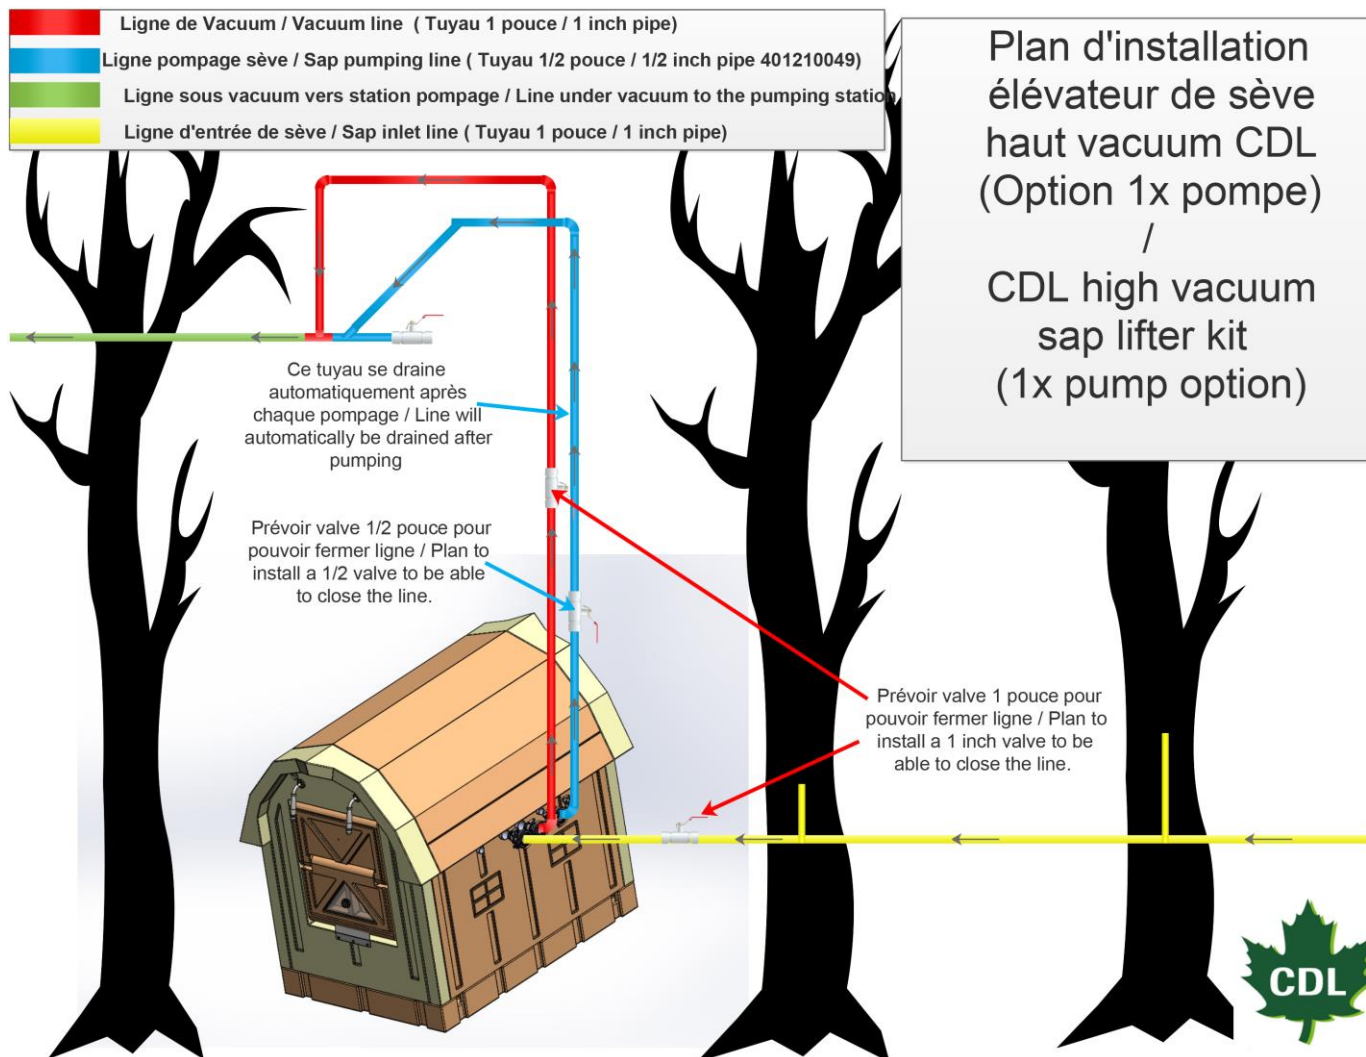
Ligne de Vacuum / Vacuum line ( Tuyau 1 pouce / 1 inch pipe)

Ligne pompage sève / Sap pumping line ( Tuyau 1/2 pouce / 1/2 inch pipe 401210049)

Ligne sous vacuum vers station pompage / Line under vacuum to the pumping statio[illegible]

Ligne d'entrée de sève / Sap inlet line ( Tuyau 1 pouce / 1 inch pipe)

Plan d'installation élévateur de sève haut vacuum CDL (Option 1x pompe) / CDL high vacuum sap lifter kit (1x pump option)

Ce tuyau se draine automatiquement après chaque pompage / Line will automatically be drained after pumping

Prévoir valve 1/2 pouce pour pouvoir fermer ligne / Plan to install a 1/2 valve to be able to close the line.

Prévoir valve 1 pouce pour pouvoir fermer ligne / Plan to install a 1 inch valve to be able to close the line.

CDL